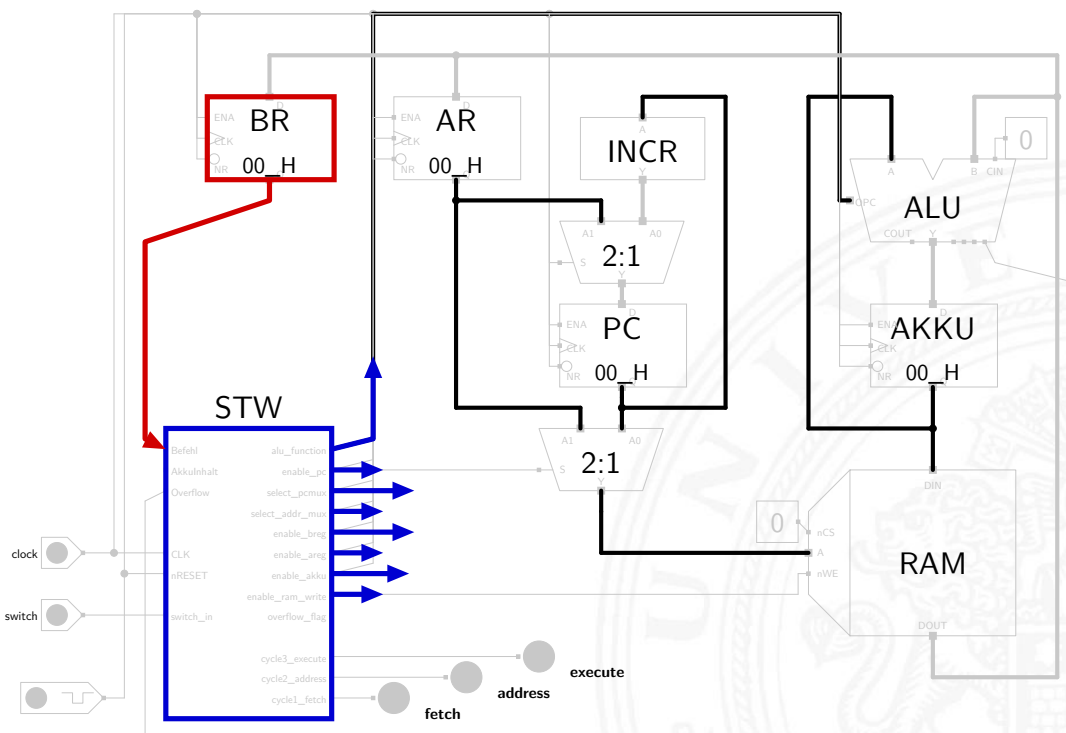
ENA
D
BR
CLK
NR
00_H

ENA
D
AR
CLK
NR
00_H

A
INCR
Y

A1
A0
S
2:1
Y

ENA
D
PC
CLK
NR
00_H

A1
A0
S
2:1
Y

A
B
CIN
0
OPC
ALU
COUT
Y

ENA
D
AKKU
CLK
NR
00_H

DIN
0
nCS
A
nWE
RAM
DOUT

STW
Befehl
AkkuInhalt
Overflow
CLK
nRESET
switch_in
alu_function
enable_pc
select_pcmux
select_addr_mux
enable_breg
enable_areg
enable_akku
enable_ram_write
overflow_flag
cycle3_execute
cycle2_address
cycle1_fetch

clock
switch
execute
address
fetch